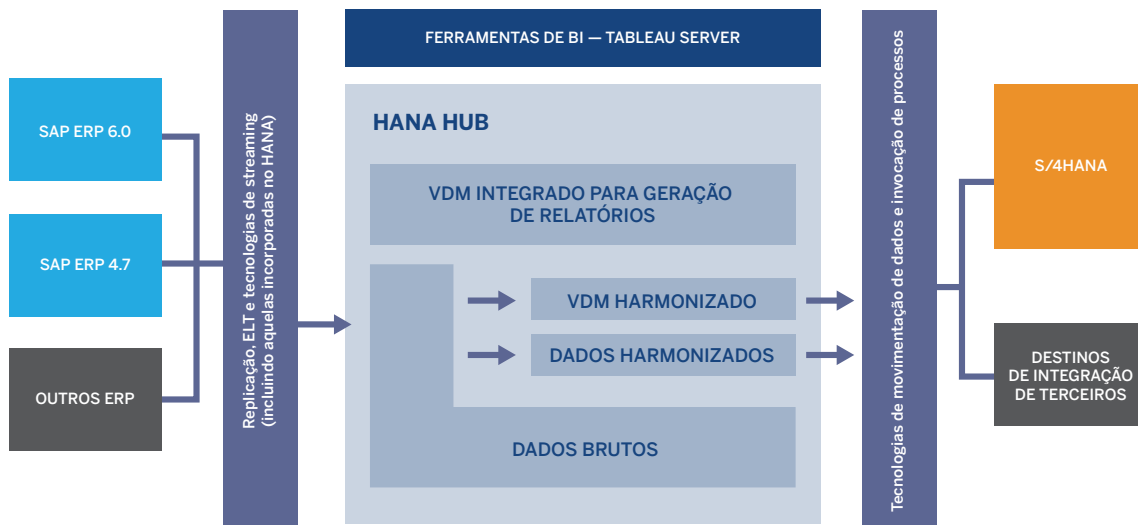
SAP ERP 6.0

SAP ERP 4.7

OUTROS ERP

Replicação, ELT e tecnologias de streaming (incluindo aquelas incorporadas no HANA)

FERRAMENTAS DE BI — TABLEAU SERVER

HANA HUB

VDM INTEGRADO PARA GERAÇÃO DE RELATÓRIOS

VDM HARMONIZADO

DADOS HARMONIZADOS

DADOS BRUTOS

Tecnologias de movimentação de dados e invocação de processos

S/4HANA

DESTINOS DE INTEGRAÇÃO DE TERCEIROS